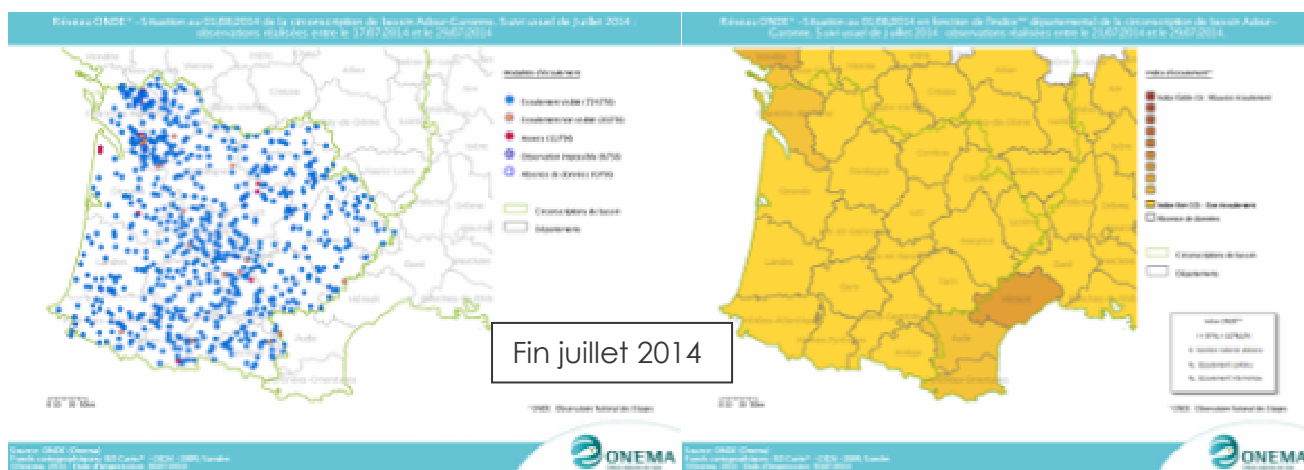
Réseau ONDE* - Situation au 01/08/2014 de la circonscription de bassin Adour-Garonne. Suivi usuel de juillet 2014 : observations réalisées entre le 17/07/2014 et le 29/07/2014

Modalités d'écoulement
Ecoulement visible (71??6)
Ecoulement non visible (0??6)
Assecs (1??6)
Observation impossible (0/?6)
Absence de données (0/?6)

Circonscriptions de bassin
Départements

*ONDE : Observatoire National des Etiages

Source : ONDE (Onema)
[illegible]

ONEMA

Réseau ONDE* - Situation au 01/08/2014 en fonction de l'indice** départemental de la circonscription de bassin Adour-Garonne. Suivi usuel de juillet 2014 : observations réalisées entre le 21/07/2014 et le 29/07/2014.

Indice d'écoulement**
Indice faible (0) : Mauvais écoulement
Indice fort (10) : Bon écoulement
Absence de données

Circonscriptions de bassin
Départements

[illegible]

*ONDE : Observatoire National des Etiages

Source : ONDE (Onema)
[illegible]

ONEMA

Fin juillet 2014